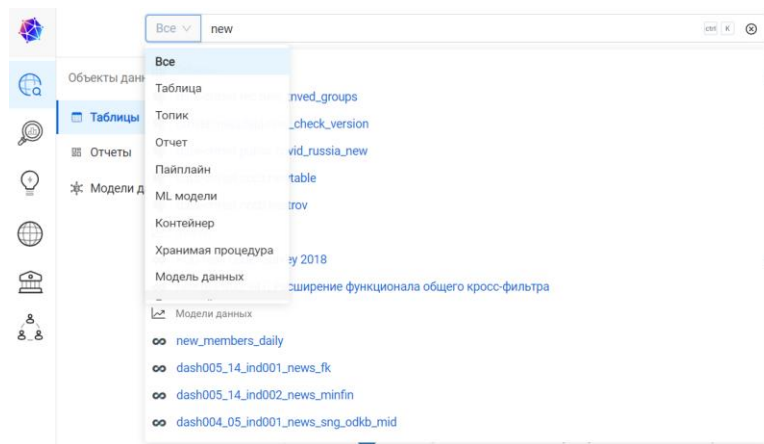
Все
new
ctrl K

Все
Таблица
Топик
Отчет
Пайплайн
ML модели
Контейнер
Хранимая процедура
Модель данных

Объекты дан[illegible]
Таблицы
Отчеты
Модели д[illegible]

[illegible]nved_groups
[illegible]_check_version
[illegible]vid_russia_new
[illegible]table
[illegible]rov
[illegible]ey 2018
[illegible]сширение функционала общего кросс-фильтра

Модели данных
new_members_daily
dash005_14_ind001_news_fk
dash005_14_ind002_news_minfin
dash004_05_ind001_news_sng_odkb_mid